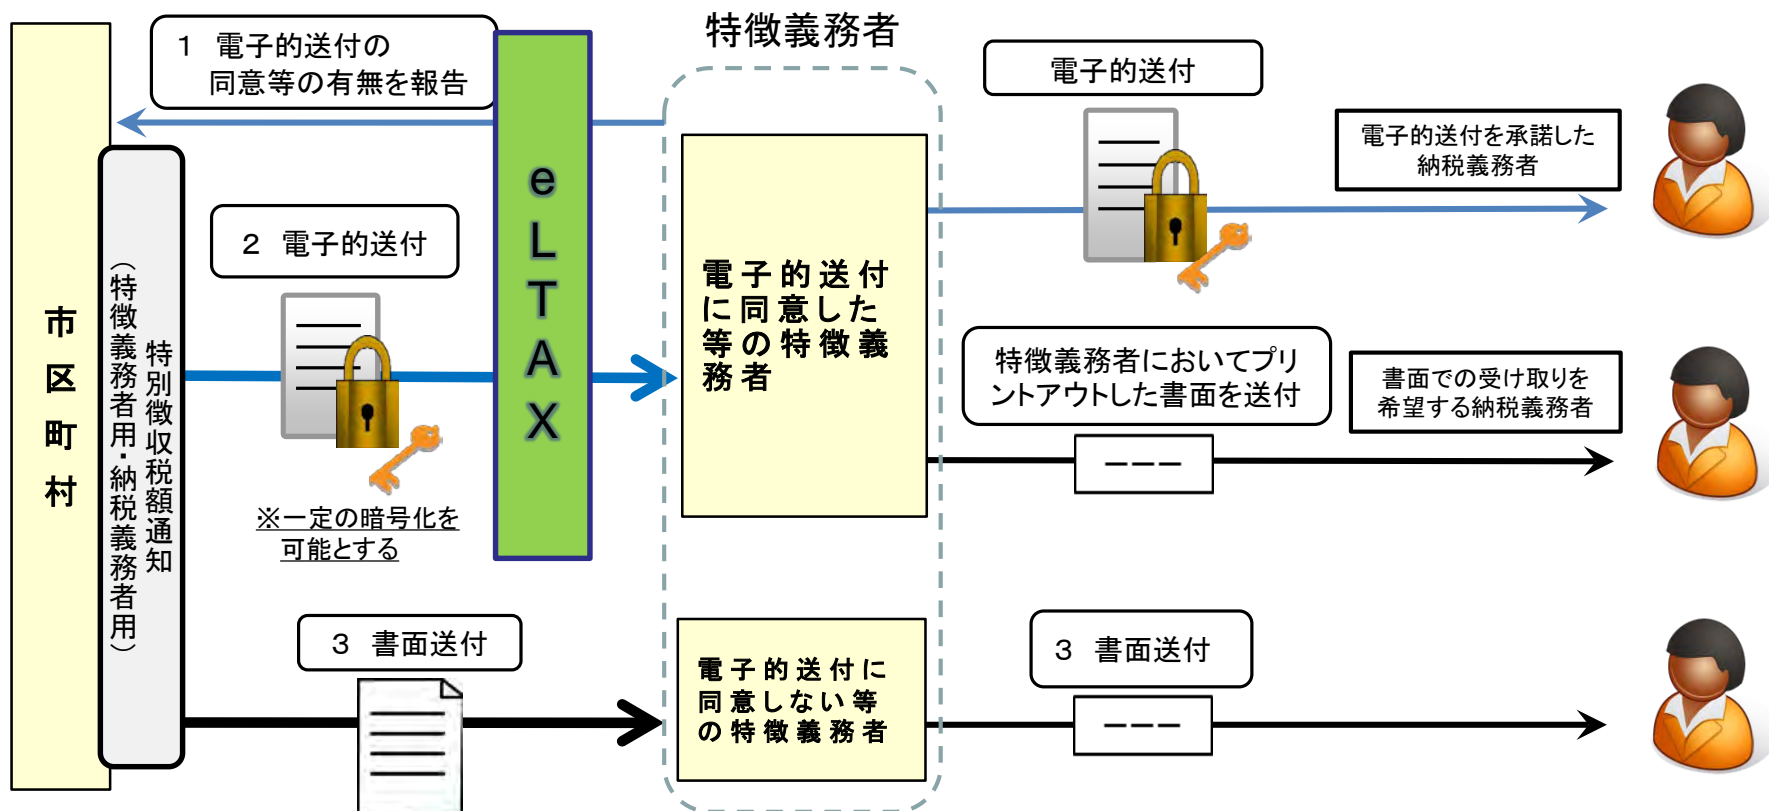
市区町村

特別徴収税額通知
（特徴義務者用・納税義務者用）

１　電子的送付の同意等の有無を報告

２　電子的送付

※一定の暗号化を可能とする

３　書面送付

eLTAX

特徴義務者

電子的送付に同意した等の特徴義務者

電子的送付に同意しない等の特徴義務者

電子的送付

電子的送付を承諾した納税義務者

特徴義務者においてプリントアウトした書面を送付

―――

書面での受け取りを希望する納税義務者

３　書面送付

―――